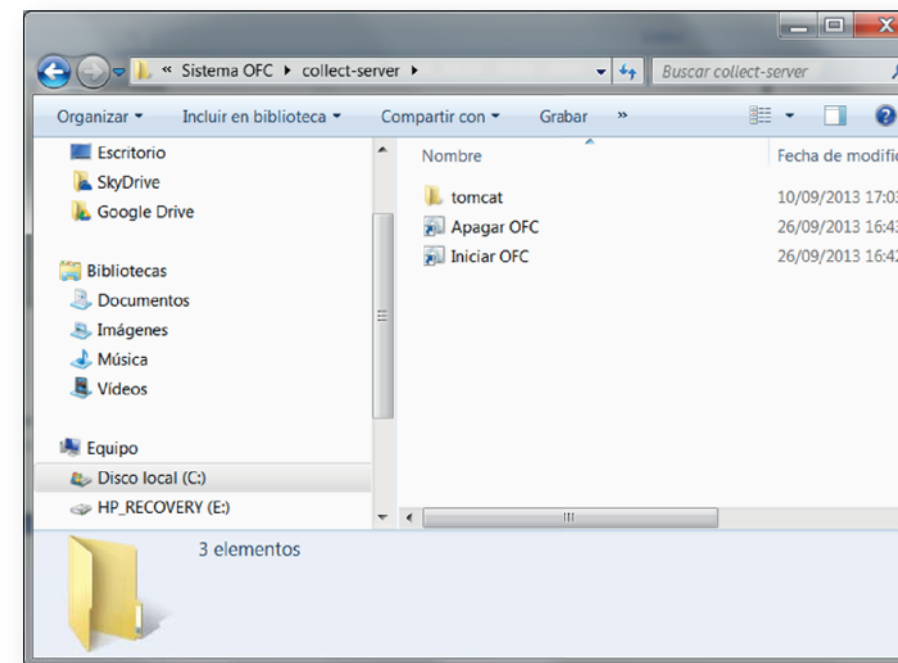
« Sistema OFC ▸ collect-server ▸

Buscar collect-server

Organizar ▾ Incluir en biblioteca ▾ Compartir con ▾ Grabar »

Escritorio
SkyDrive
Google Drive

Bibliotecas
Documentos
Imágenes
Música
Vídeos

Equipo
Disco local (C:)
HP_RECOVERY (E:)

| Nombre | Fecha de modifi |
|---|---|
| tomcat | 10/09/2013 17:0 |
| Apagar OFC | 26/09/2013 16:4 |
| Iniciar OFC | 26/09/2013 16:4 |

3 elementos